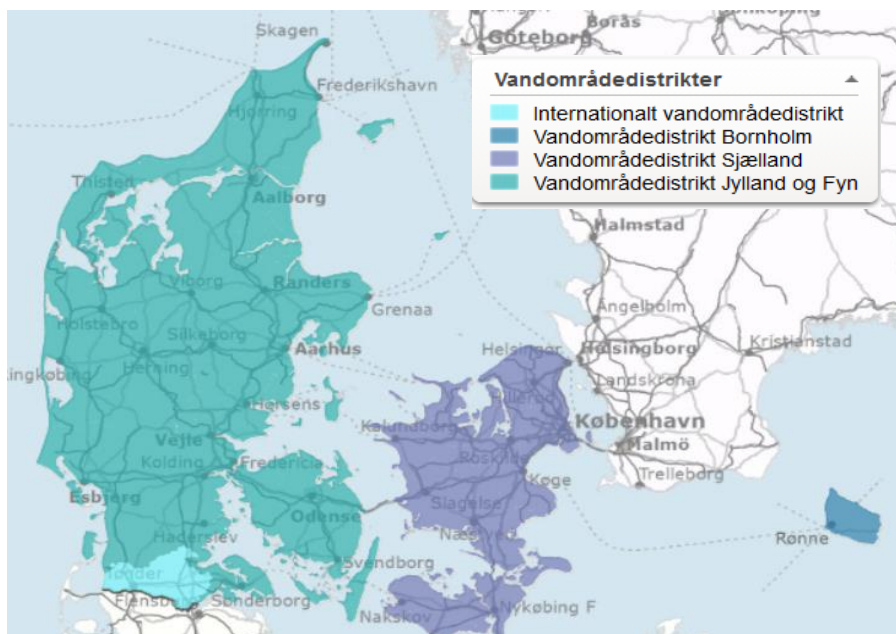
Vandområdedistrikter
Internationalt vandområdedistrikt
Vandområdedistrikt Bornholm
Vandområdedistrikt Sjælland
Vandområdedistrikt Jylland og Fyn

Skagen
Borås
Göteborg
Frederikshavn
Hjørring
Thisted
Aalborg
Halmstad
Viborg
Randers
Grenaa
Ängelholm
Holstebro
Silkeborg
Aarhus
Helsingør
Helsingborg
Kristianstad
Herning
Landskrona
Horsens
Kalundborg
Hillerød
København
Malmö
Vejle
Roskilde
Kolding
Fredericia
Køge
Trelleborg
Esbjerg
Slagelse
Odense
Næstved
Haderslev
Rønne
Tønder
Svendborg
Flensburg
Sønderborg
Nakskov
Nykøbing F